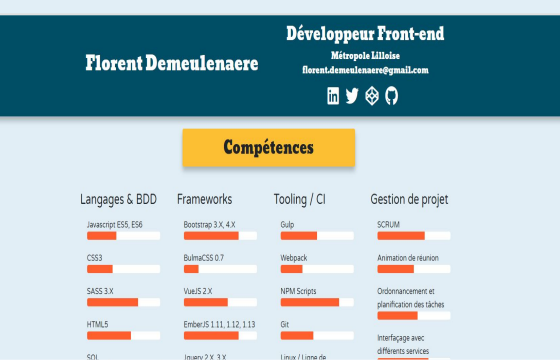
Florent Demeulenaere

Développeur Front-end

Métropole Lilloise

florent.demeulenaere@gmail.com

Compétences

Langages & BDD

Javascript ES5, ES6

CSS3

SASS 3.X

HTML5

SQL

Frameworks

Bootstrap 3.X, 4.X

BulmaCSS 0.7

VueJS 2.X

EmberJS 1.11, 1.12, 1.13

Jquery 2.X, 3.X

Tooling / CI

Gulp

Webpack

NPM Scripts

Git

Linux / Ligne de

Gestion de projet

SCRUM

Animation de réunion

Ordonnancement et planification des tâches

Interfaçage avec différents services